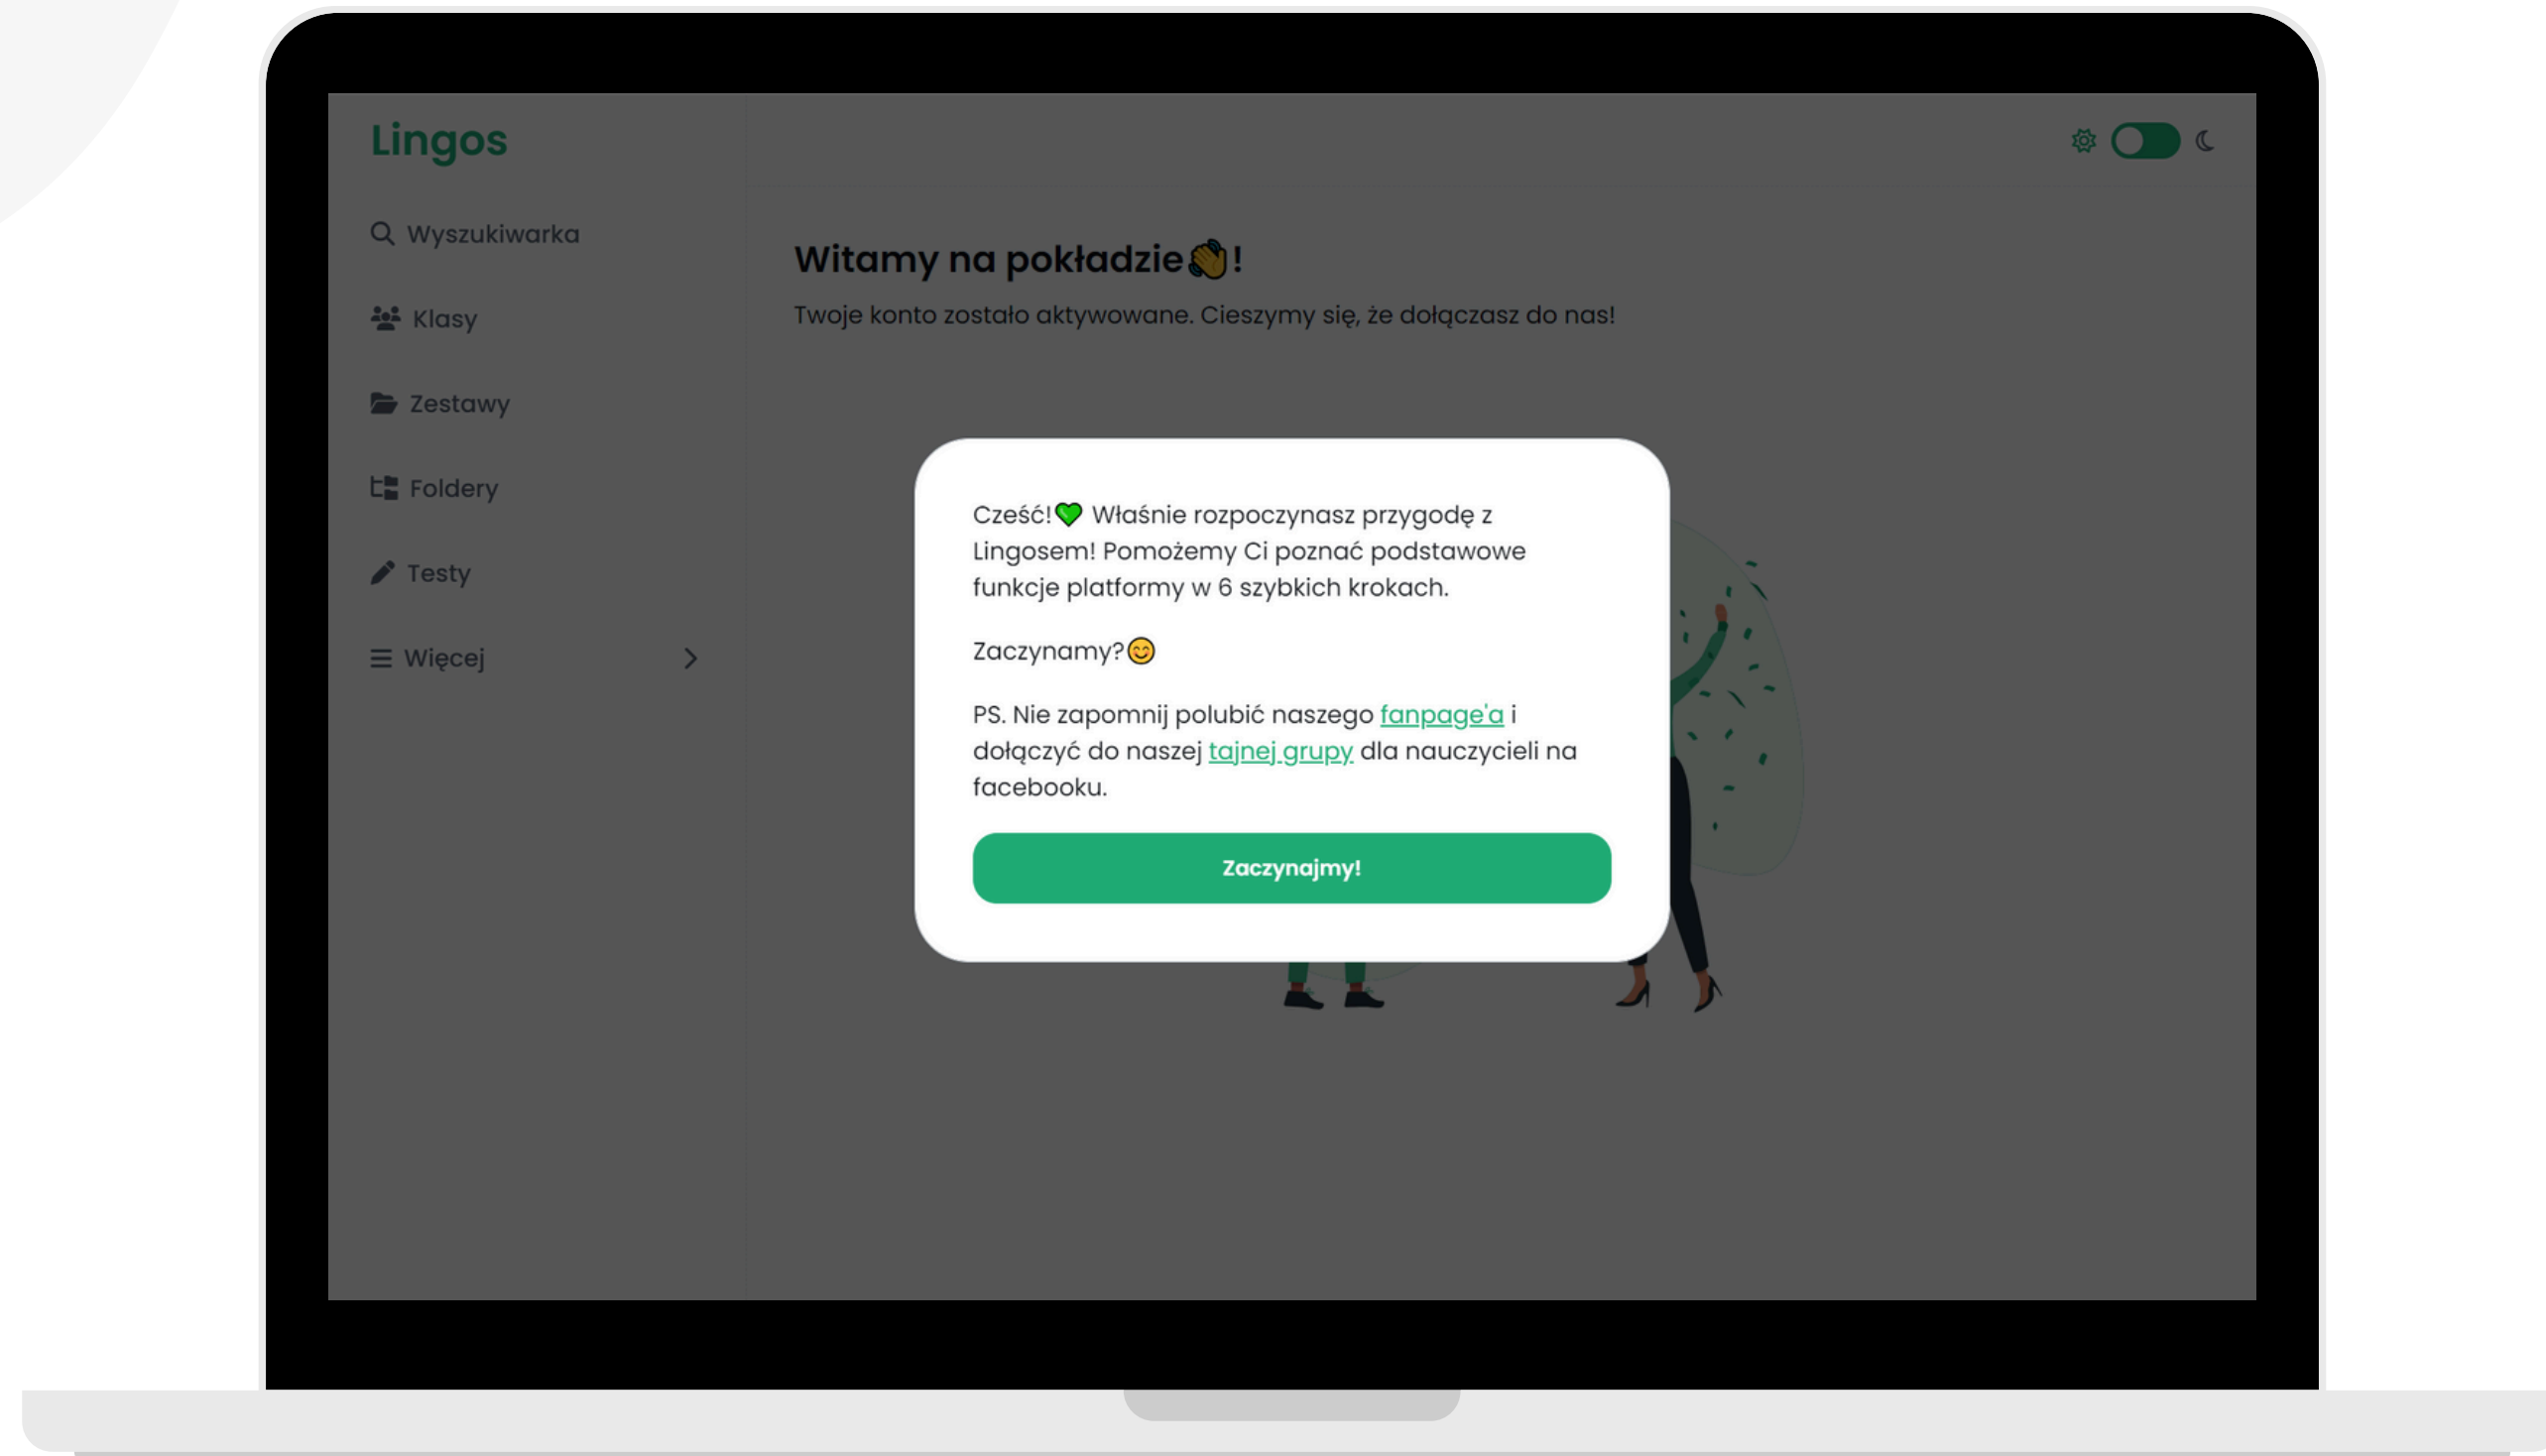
Lingos

Wyszukiwarka

Klasy

Zestawy

Foldery

Testy

Więcej

Witamy na pokładzie👋!

Twoje konto zostało aktywowane. Cieszymy się, że dołączasz do nas!

Cześć!💚 Właśnie rozpoczynasz przygodę z Lingosem! Pomożemy Ci poznać podstawowe funkcje platformy w 6 szybkich krokach.

Zaczynamy?😊

PS. Nie zapomnij polubić naszego fanpage'a i dołączyć do naszej tajnej grupy dla nauczycieli na facebooku.

Zaczynajmy!